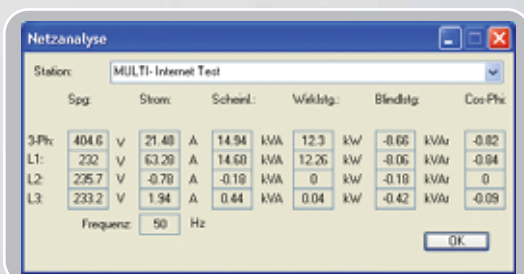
Netzanalyse

Station: MULTI- Internet Test

|  | Spg: |  | Strom: |  | Scheinl.: |  | Wirklstg.: |  | Blindlstg: |  | Cos-Phi: |
|---|---|---|---|---|---|---|---|---|---|---|---|
| 3-Ph: | 404.6 | V | 21.48 | A | 14.94 | kVA | 12.3 | kW | -0.66 | kVAr | -0.82 |
| L1: | 232 | V | 63.28 | A | 14.68 | kVA | 12.26 | kW | -0.06 | kVAr | -0.84 |
| L2: | 235.7 | V | -0.78 | A | -0.18 | kVA | 0 | kW | -0.18 | kVAr | 0 |
| L3: | 233.2 | V | 1.94 | A | 0.44 | kVA | 0.04 | kW | -0.42 | kVAr | -0.09 |

Frequenz: 50 Hz

OK